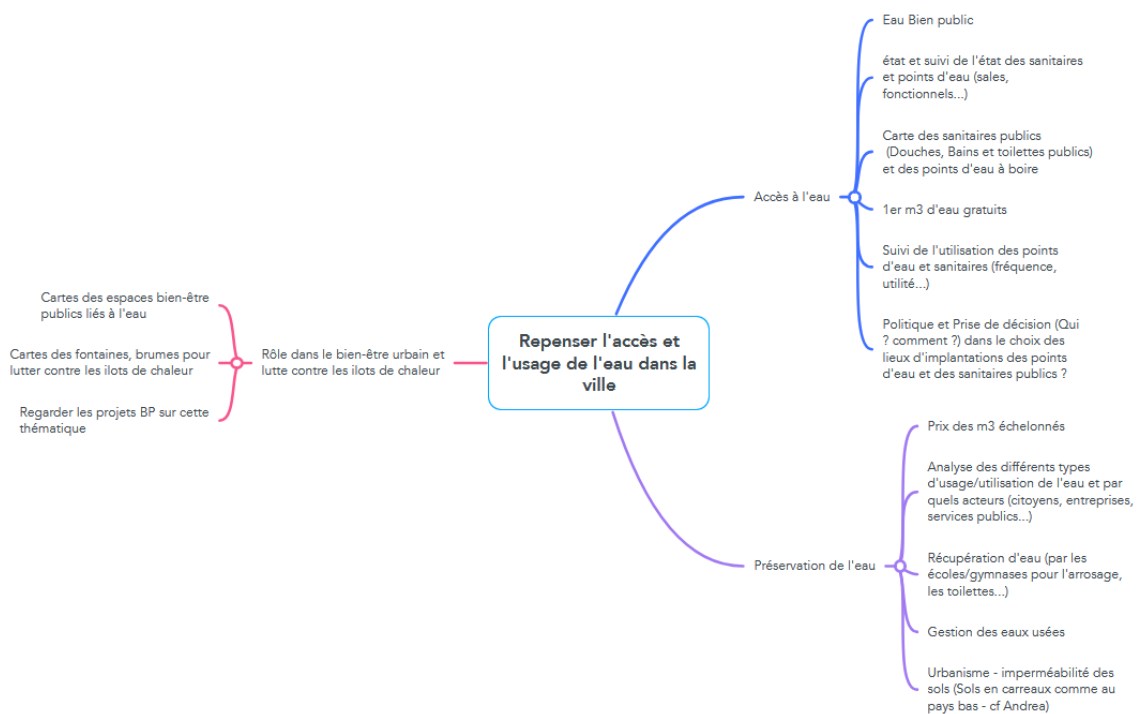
Repenser l'accès et l'usage de l'eau dans la ville

Accès à l'eau

Eau Bien public

état et suivi de l'état des sanitaires et points d'eau (sales, fonctionnels...)

Carte des sanitaires publics (Douches, Bains et toilettes publics) et des points d'eau à boire

1er m3 d'eau gratuits

Suivi de l'utilisation des points d'eau et sanitaires (fréquence, utilité...)

Politique et Prise de décision (Qui ? comment ?) dans le choix des lieux d'implantations des points d'eau et des sanitaires publics ?

Rôle dans le bien-être urbain et lutte contre les ilots de chaleur

Cartes des espaces bien-être publics liés à l'eau

Cartes des fontaines, brumes pour lutter contre les ilots de chaleur

Regarder les projets BP sur cette thématique

Préservation de l'eau

Prix des m3 échelonnés

Analyse des différents types d'usage/utilisation de l'eau et par quels acteurs (citoyens, entreprises, services publics...)

Récupération d'eau (par les écoles/gymnases pour l'arrosage, les toilettes...)

Gestion des eaux usées

Urbanisme - imperméabilité des sols (Sols en carreaux comme au pays bas - cf Andrea)